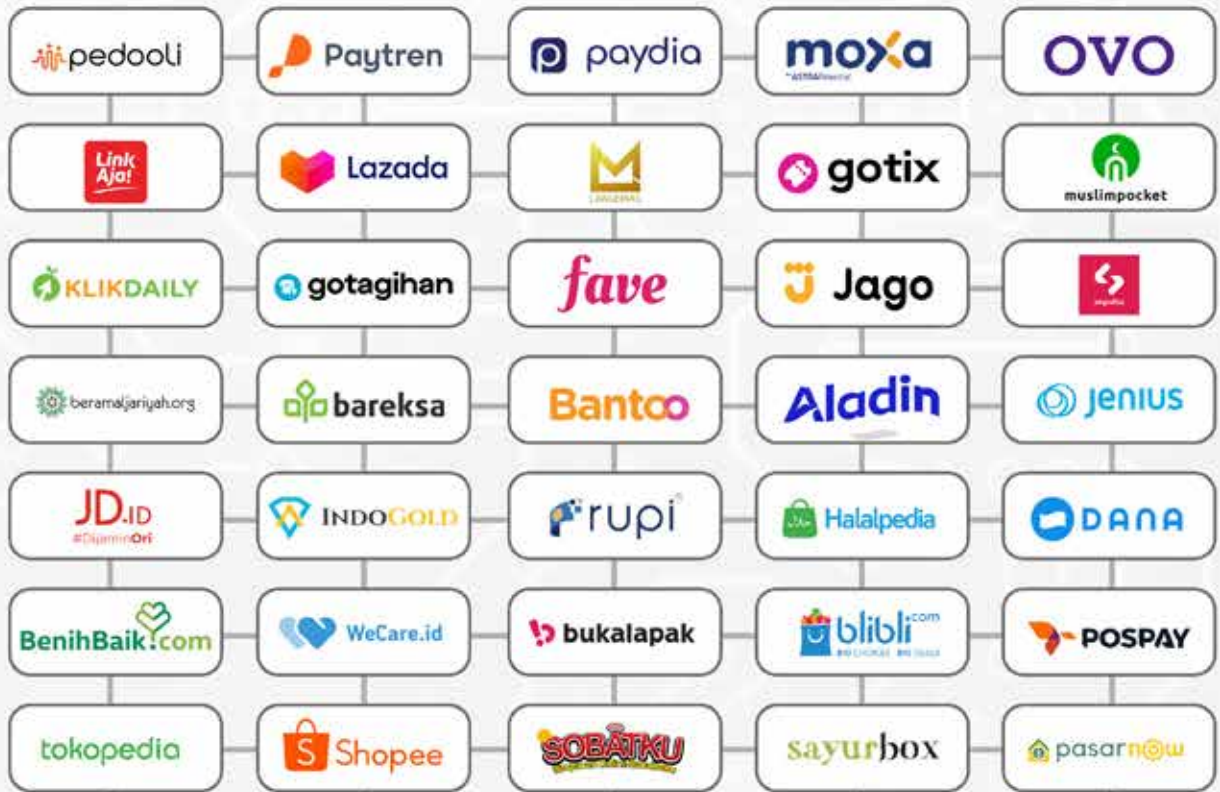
pedooli

Paytren

paydia

moxa
by ASTRA financial

OVO

Link Aja!

Lazada

LANGGENG

gotix

muslimpocket

KLIKDAILY

gotagihan

fave

Jago

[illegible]

beramaljariyah.org

bareksa

Bantoo

Aladin

Jenius

JD.ID
#DijaminOri

INDOGOLD

rupi

Halalpedia

DANA

BenihBaik.com

WeCare.id

bukalapak

blibli.com
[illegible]

POSPAY

tokopedia

Shopee

SOBATKU

sayurbox

pasarnow